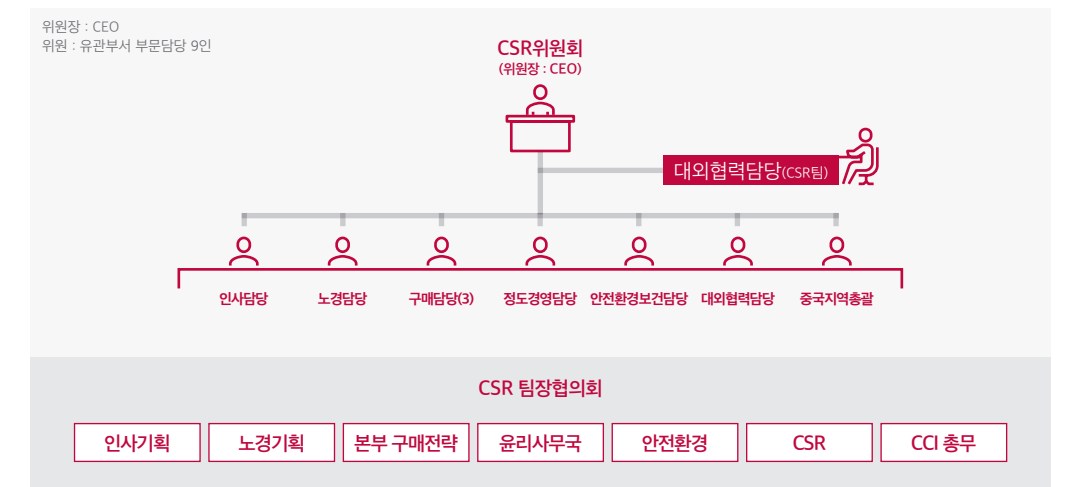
위원장 : CEO
위원 : 유관부서 부문담당 9인

CSR위원회
(위원장 : CEO)

대외협력담당(CSR팀)

인사담당
노경담당
구매담당(3)
정도경영담당
안전환경보건담당
대외협력담당
중국지역총괄

CSR 팀장협의회

인사기획
노경기획
본부 구매전략
윤리사무국
안전환경
CSR
CCI 총무